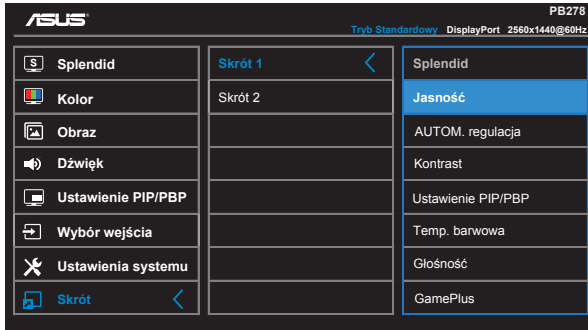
ASUS

PB278

Tryb Standardowy DisplayPort 2560x1440@60Hz

Splendid
Kolor
Obraz
Dźwięk
Ustawienie PIP/PBP
Wybór wejścia
Ustawienia systemu
Skrót

Skrót 1
Skrót 2

Splendid
Jasność
AUTOM. regulacja
Kontrast
Ustawienie PIP/PBP
Temp. barwowa
Głośność
GamePlus